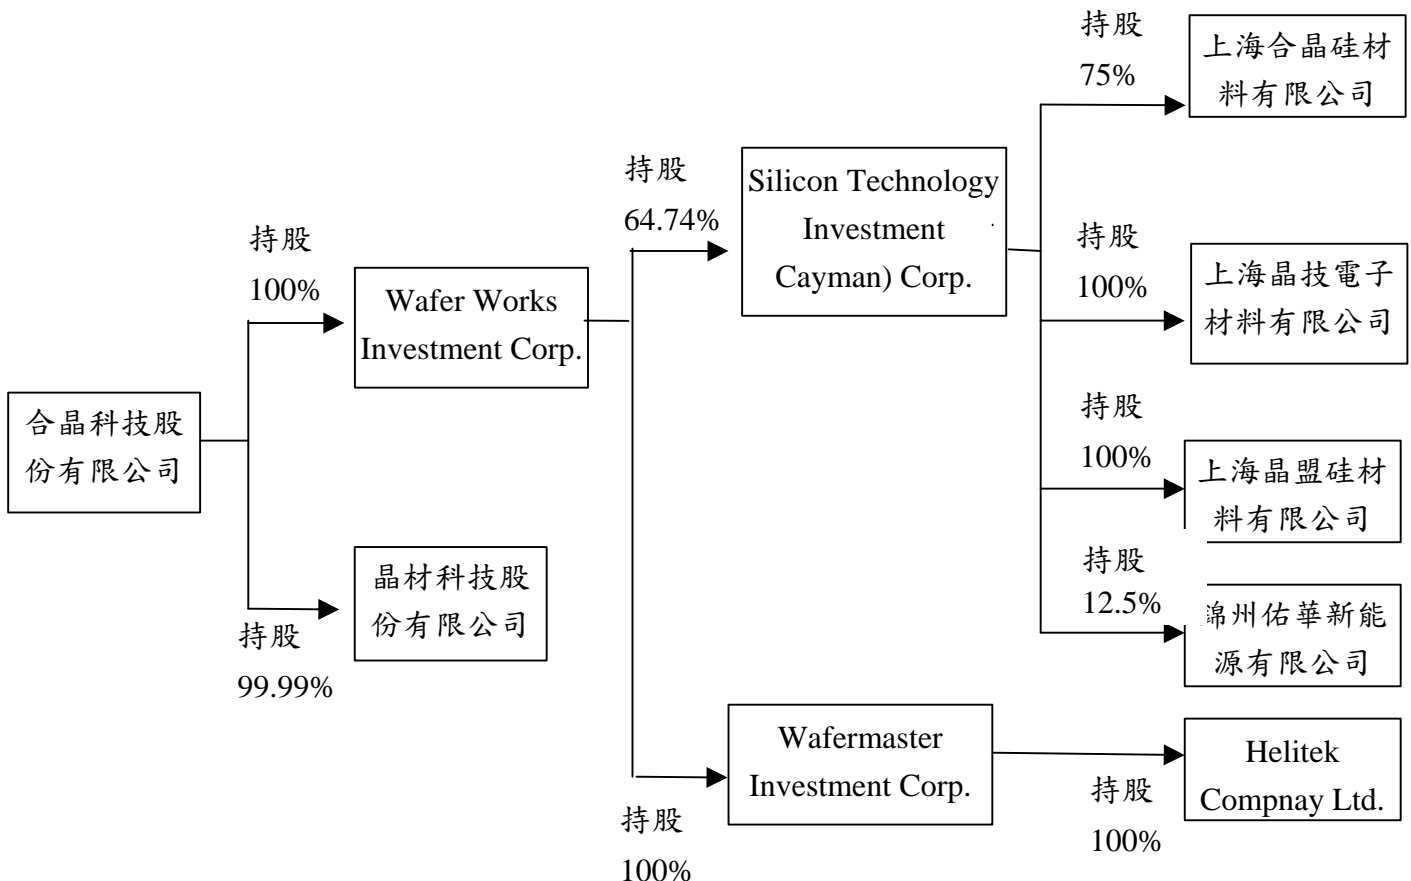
合晶科技股份有限公司

持股 100%

Wafer Works Investment Corp.

持股 99.99%

晶材科技股份有限公司

持股 64.74%

Silicon Technology Investment Cayman) Corp.

持股 100%

Wafermaster Investment Corp.

持股 75%

上海合晶硅材料有限公司

持股 100%

上海晶技電子材料有限公司

持股 100%

上海晶盟硅材料有限公司

持股 12.5%

錦州佑華新能源有限公司

持股 100%

Helitek Compnay Ltd.